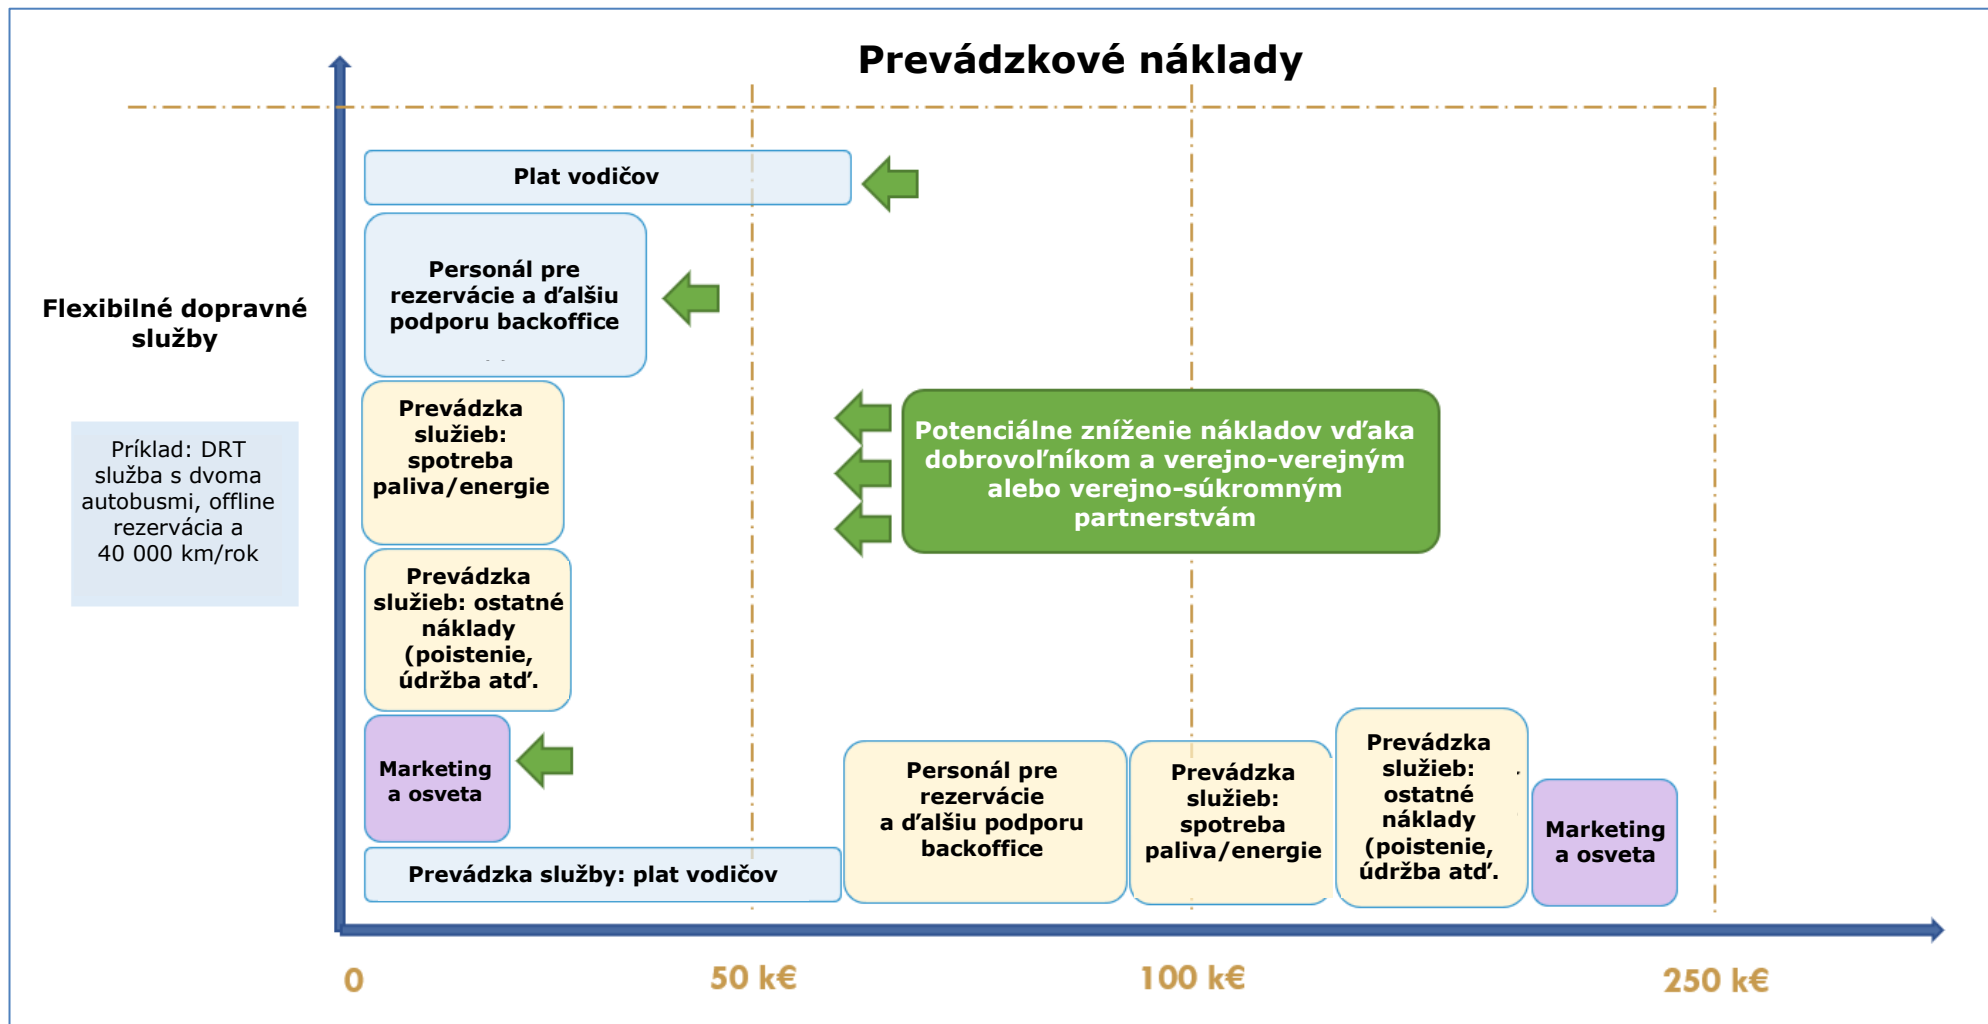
Prevádzkové náklady

Flexibilné dopravné služby

Príklad: DRT služba s dvoma autobusmi, offline rezervácia a 40 000 km/rok

Plat vodičov

Personál pre rezervácie a ďalšiu podporu backoffice

Prevádzka služieb: spotreba paliva/energie

Prevádzka služieb: ostatné náklady (poistenie, údržba atď.

Marketing a osveta

Prevádzka služby: plat vodičov

Potenciálne zníženie nákladov vďaka dobrovoľníkom a verejno-verejným alebo verejno-súkromným partnerstvám

Personál pre rezervácie a ďalšiu podporu backoffice

Prevádzka služieb: spotreba paliva/energie

Prevádzka služieb: ostatné náklady (poistenie, údržba atď.

Marketing a osveta

0

50 k€

100 k€

250 k€